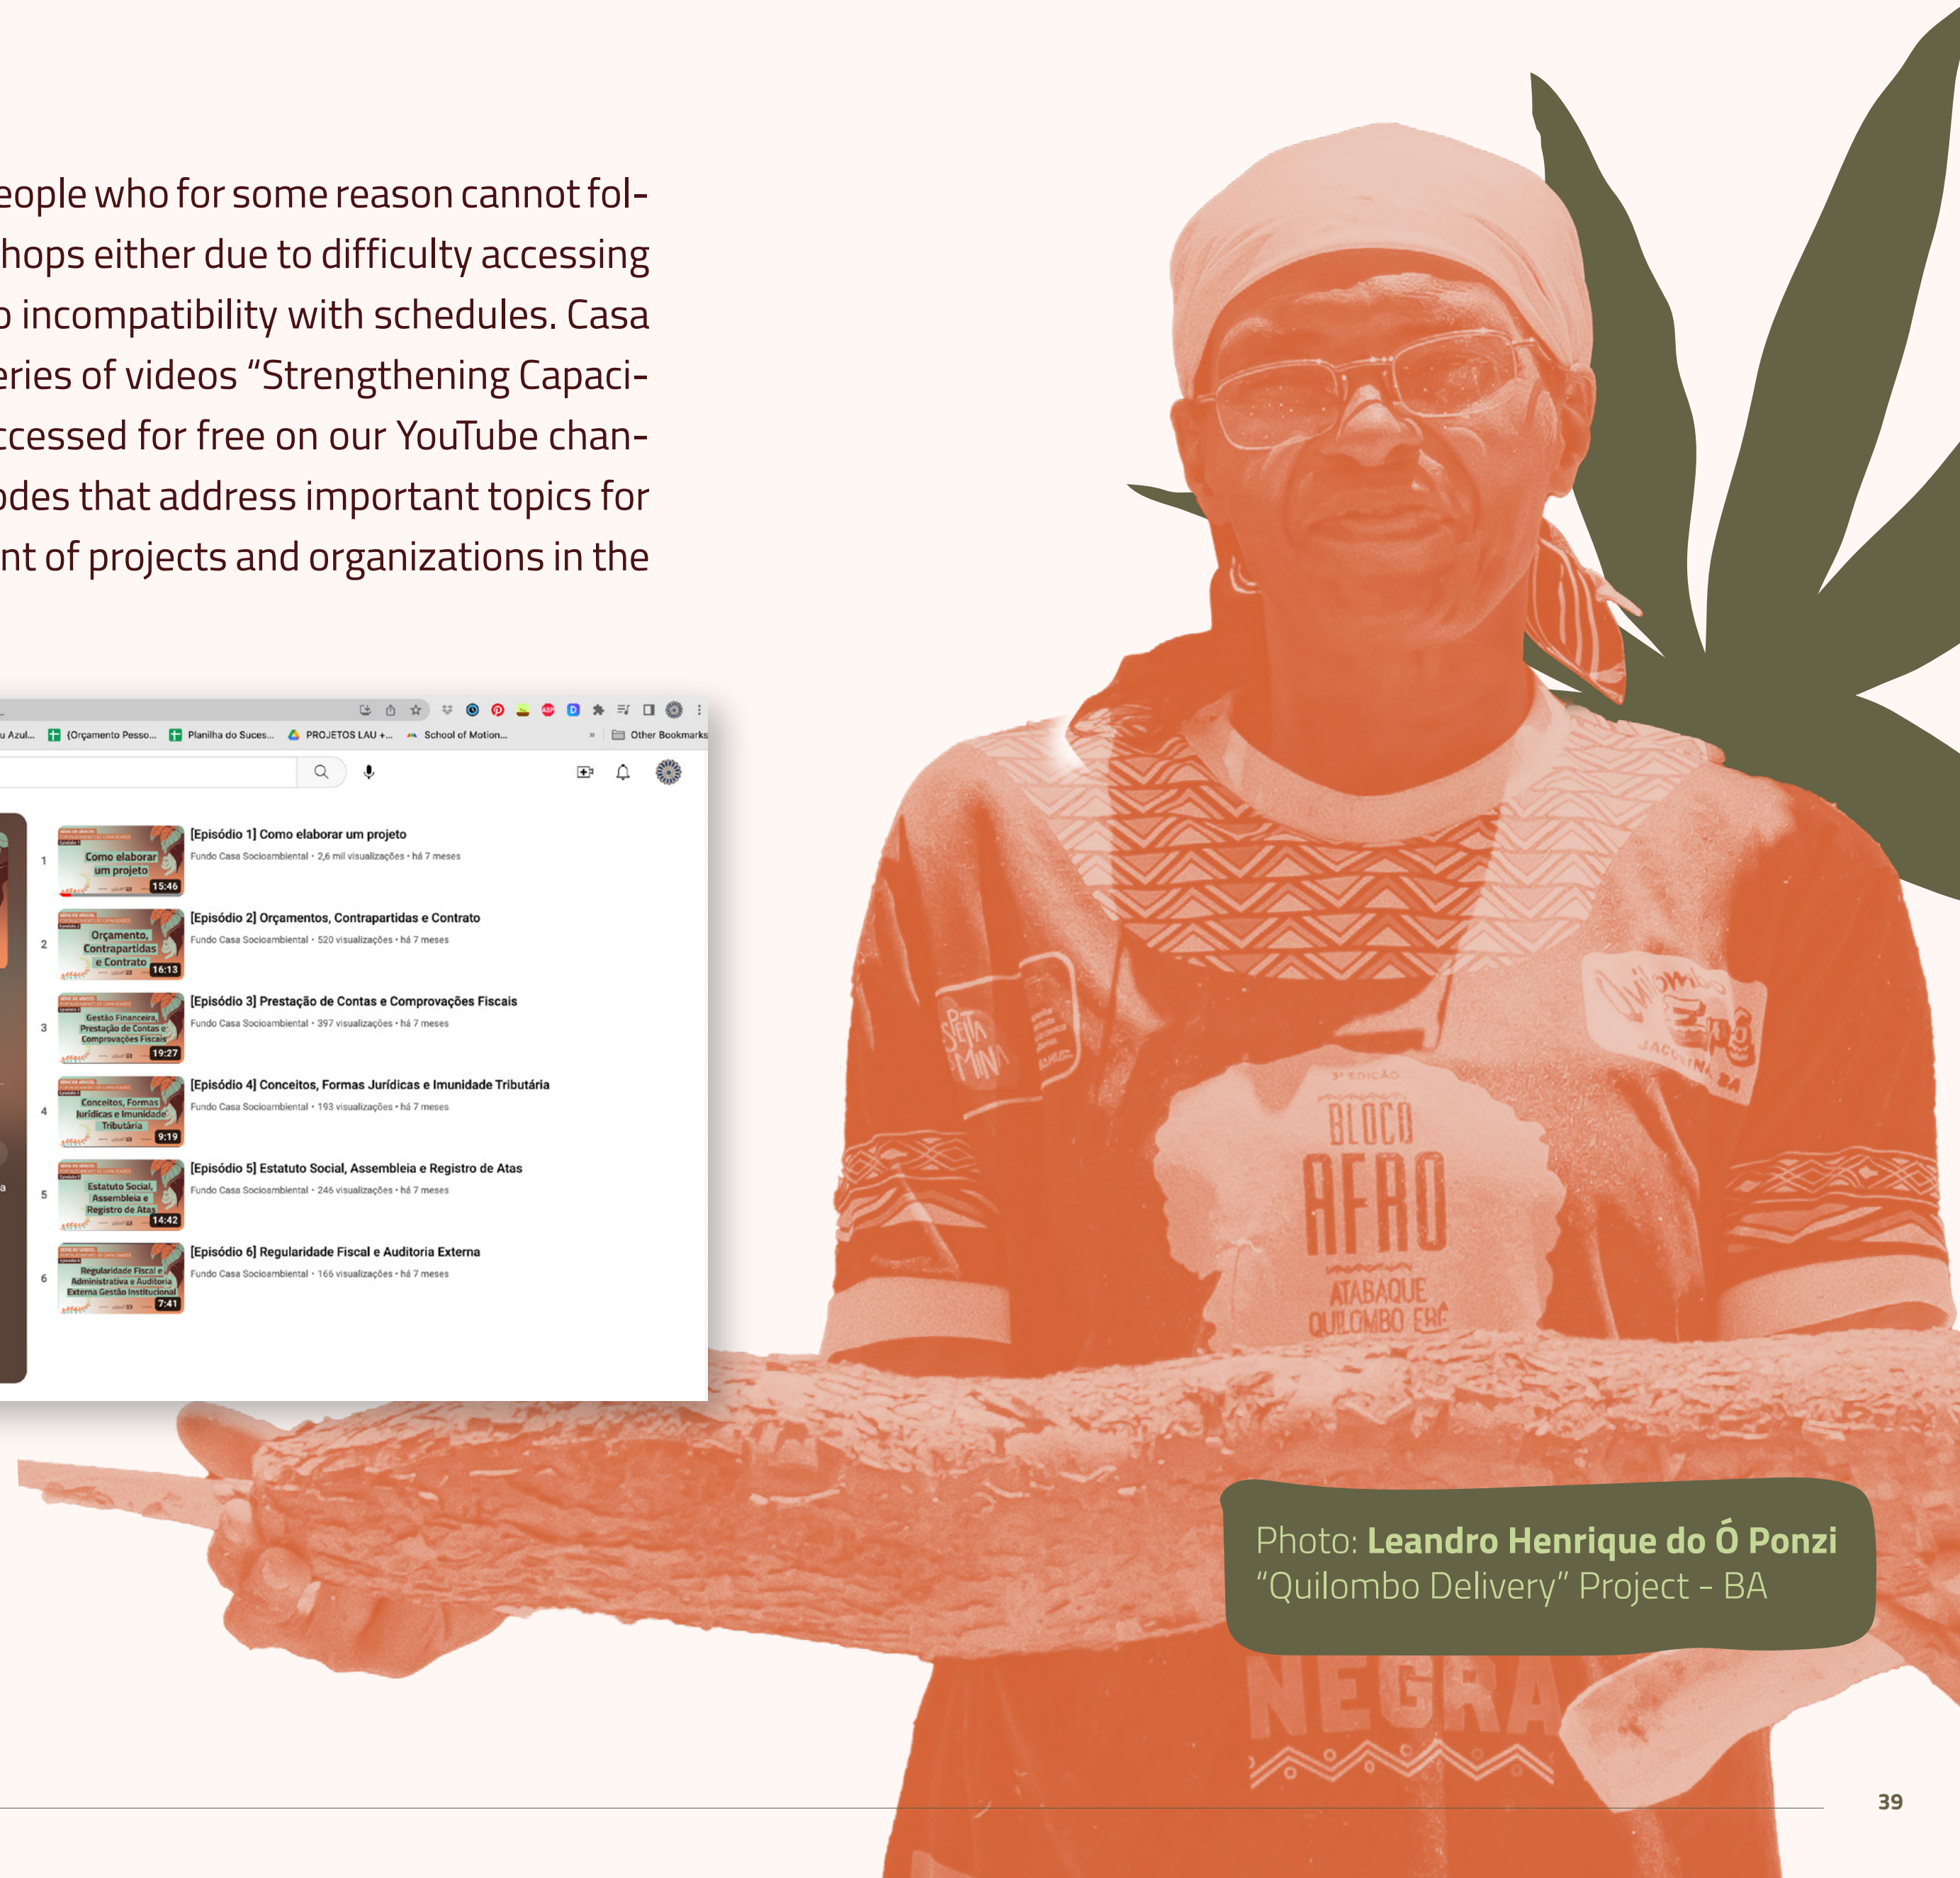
eople who for some reason cannot fol-hops either due to difficulty accessing incompatibility with schedules. Casa eries of videos "Strengthening Capaci-ccessed for free on our YouTube chan-odes that address important topics for nt of projects and organizations in the

u Azul... (Orçamento Pesso... Planilha do Suces... PROJETOS LAU +... School of Motion... » Other Bookmarks

1 Como elaborar um projeto 15:46 [Episódio 1] Como elaborar um projeto
Fundo Casa Socioambiental • 2,6 mil visualizações • há 7 meses

2 Orçamento, Contrapartidas e Contrato 16:13 [Episódio 2] Orçamentos, Contrapartidas e Contrato
Fundo Casa Socioambiental • 520 visualizações • há 7 meses

3 Gestão Financeira, Prestação de Contas e Comprovações Fiscais 19:27 [Episódio 3] Prestação de Contas e Comprovações Fiscais
Fundo Casa Socioambiental • 397 visualizações • há 7 meses

4 Conceitos, Formas Jurídicas e Imunidade Tributária 9:19 [Episódio 4] Conceitos, Formas Jurídicas e Imunidade Tributária
Fundo Casa Socioambiental • 193 visualizações • há 7 meses

5 Estatuto Social, Assembleia e Registro de Atas 14:42 [Episódio 5] Estatuto Social, Assembleia e Registro de Atas
Fundo Casa Socioambiental • 246 visualizações • há 7 meses

6 Regularidade Fiscal e Administrativa e Auditoria Externa Gestão Institucional 7:41 [Episódio 6] Regularidade Fiscal e Auditoria Externa
Fundo Casa Socioambiental • 166 visualizações • há 7 meses

3ª EDIÇÃO BLOCO AFRO ATABAQUE QUILOMBO ERÊ

Quilombo Erê JACOBINA BA

NEGRA

Photo: Leandro Henrique do Ó Ponzi
"Quilombo Delivery" Project - BA

39